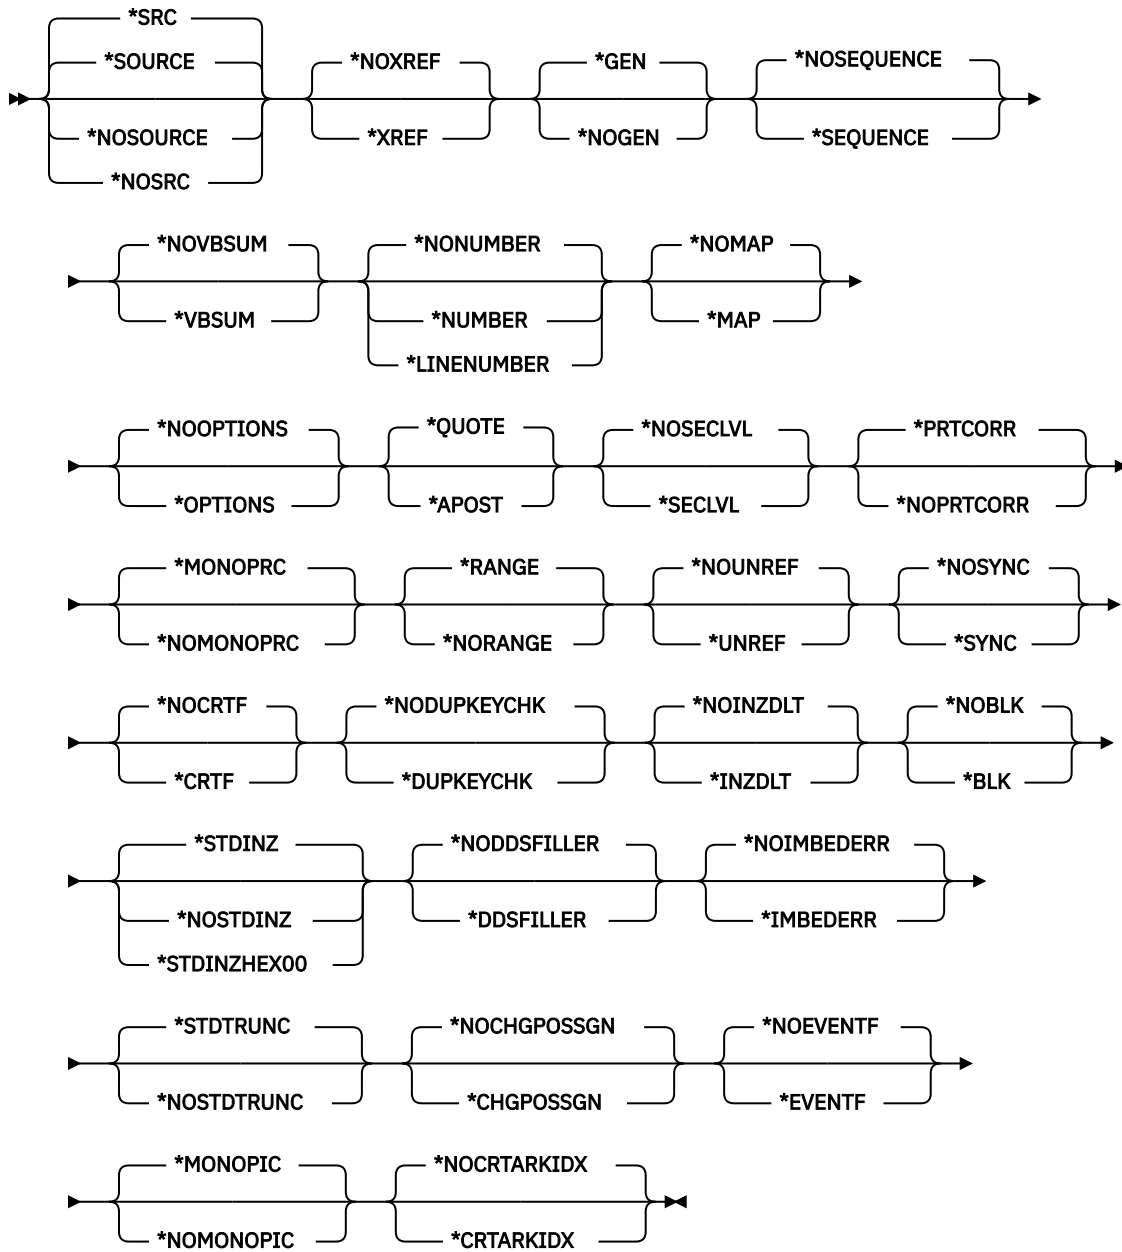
*SRC
*SOURCE
*NOSOURCE
*NOSRC
*NOXREF
*XREF
*GEN
*NOGEN
*NOSEQUENCE
*SEQUENCE

*NOVBSUM
*VBSUM
*NONUMBER
*NUMBER
*LINENUMBER
*NOMAP
*MAP

*NOOPTIONS
*OPTIONS
*QUOTE
*APOST
*NOSECLVL
*SECLVL
*PRTCORR
*NOPRTCORR

*MONOPRC
*NOMONOPRC
*RANGE
*NORANGE
*NOUNREF
*UNREF
*NOSYNC
*SYNC

*NOCRTF
*CRTF
*NODUPKEYCHK
*DUPKEYCHK
*NOINZDLT
*INZDLT
*NOBLK
*BLK

*STDINZ
*NOSTDINZ
*STDINZHEX00
*NODDSFILLER
*DDSFILLER
*NOIMBEDERR
*IMBEDERR

*STDTRUNC
*NOSTDTRUNC
*NOCHGPOSSGN
*CHGPOSSGN
*NOEVENTF
*EVENTF

*MONOPIC
*NOMONOPIC
*NOCRTARKIDX
*CRTARKIDX